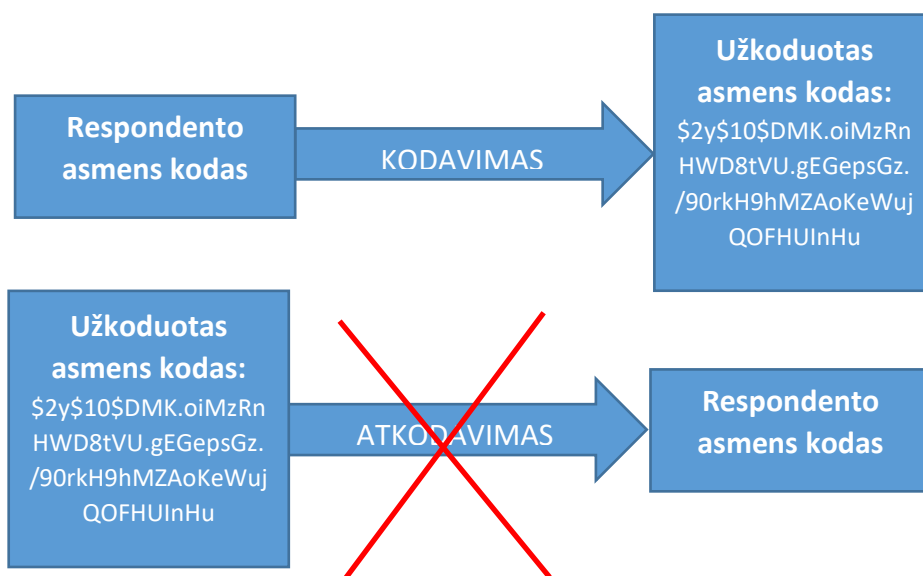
Respondento asmens kodas

KODAVIMAS

Užkoduotas asmens kodas: \$2y\$10\$DMK.oiMzRnHWD8tVU.gEGepsGz./90rkH9hMZAoKeWujQOFHUInHu

Užkoduotas asmens kodas: \$2y\$10\$DMK.oiMzRnHWD8tVU.gEGepsGz./90rkH9hMZAoKeWujQOFHUInHu

ATKODAVIMAS

Respondento asmens kodas